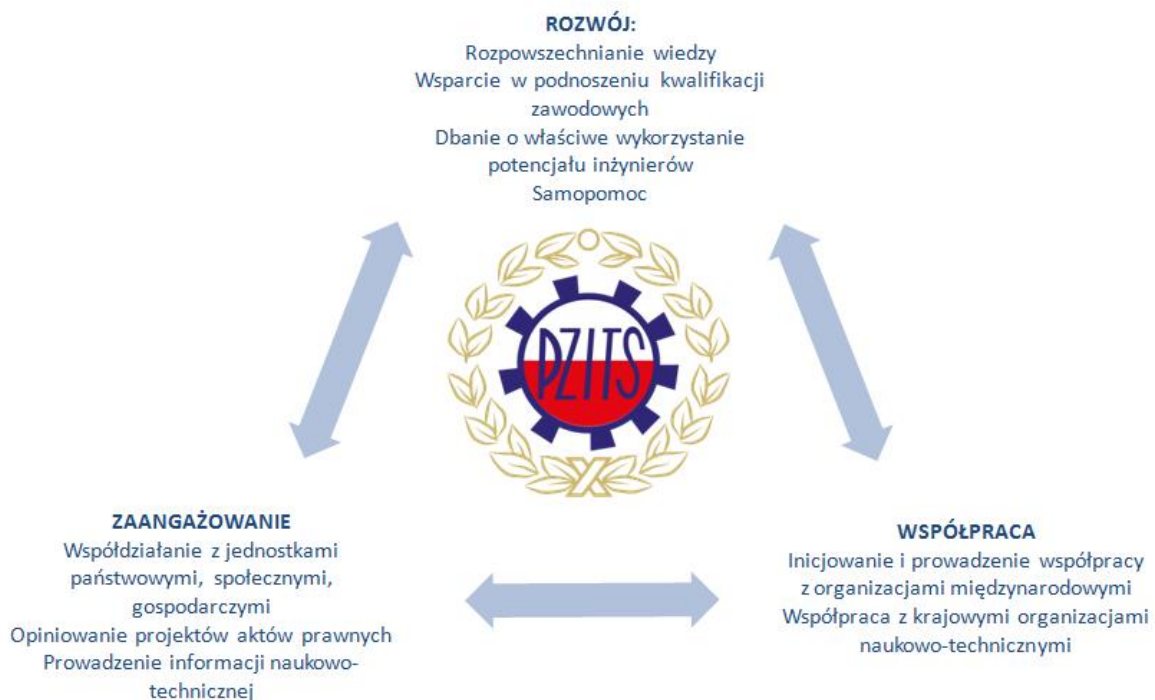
ROZWÓJ:
Rozpowszechnianie wiedzy
Wsparcie w podnoszeniu kwalifikacji zawodowych
Dbanie o właściwe wykorzystanie potencjału inżynierów
Samopomoc

PZITS

ZAANGAŻOWANIE
Współdziałanie z jednostkami państwowymi, społecznymi, gospodarczymi
Opiniowanie projektów aktów prawnych
Prowadzenie informacji naukowo-technicznej

WSPÓŁPRACA
Inicjowanie i prowadzenie współpracy z organizacjami międzynarodowymi
Współpraca z krajowymi organizacjami naukowo-technicznymi